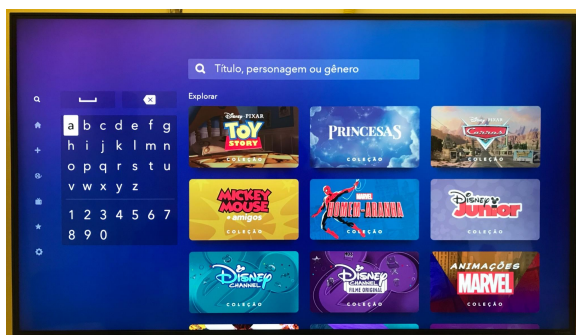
Título, personagem ou gênero

Explorar

a b c d e f g
h i j k l m n
o p q r s t u
v w x y z
1 2 3 4 5 6 7
8 9 0

Disney PIXAR TOY STORY COLEÇÃO

PRINCESAS COLEÇÃO

Disney PIXAR CARS COLEÇÃO

MICKEY MOUSE + amigos COLEÇÃO

MARVEL HOMEM-ARANHA COLEÇÃO

Disney Junior COLEÇÃO

Disney CHANNEL COLEÇÃO

Disney CHANNEL FILME ORIGINAL COLEÇÃO

ANIMAÇÕES MARVEL COLEÇÃO